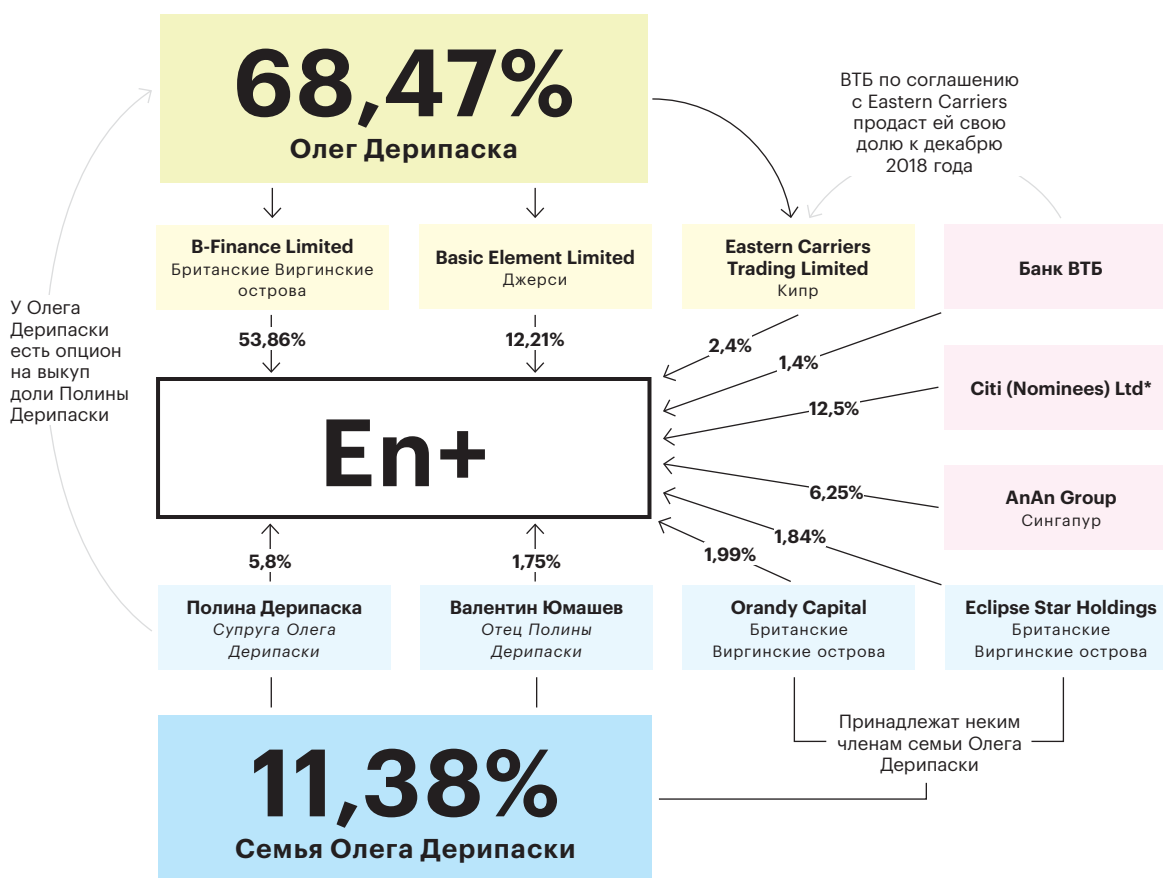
68,47%
Олег Дерипаска

ВТБ по соглашению с Eastern Carriers продаст ей свою долю к декабрю 2018 года

B-Finance Limited
Британские Виргинские острова

Basic Element Limited
Джерси

Eastern Carriers Trading Limited
Кипр

Банк ВТБ

У Олега Дерипаски есть опцион на выкуп доли Полины Дерипаски

53,86%

12,21%

2,4%

1,4%

Citi (Nominees) Ltd*

12,5%

En+

6,25%

AnAn Group
Сингапур

1,84%

1,99%

5,8%

1,75%

Полина Дерипаска
Супруга Олега Дерипаски

Валентин Юмашев
Отец Полины Дерипаски

Orandy Capital
Британские Виргинские острова

Eclipse Star Holdings
Британские Виргинские острова

Принадлежат неким членам семьи Олега Дерипаски

11,38%
Семья Олега Дерипаски